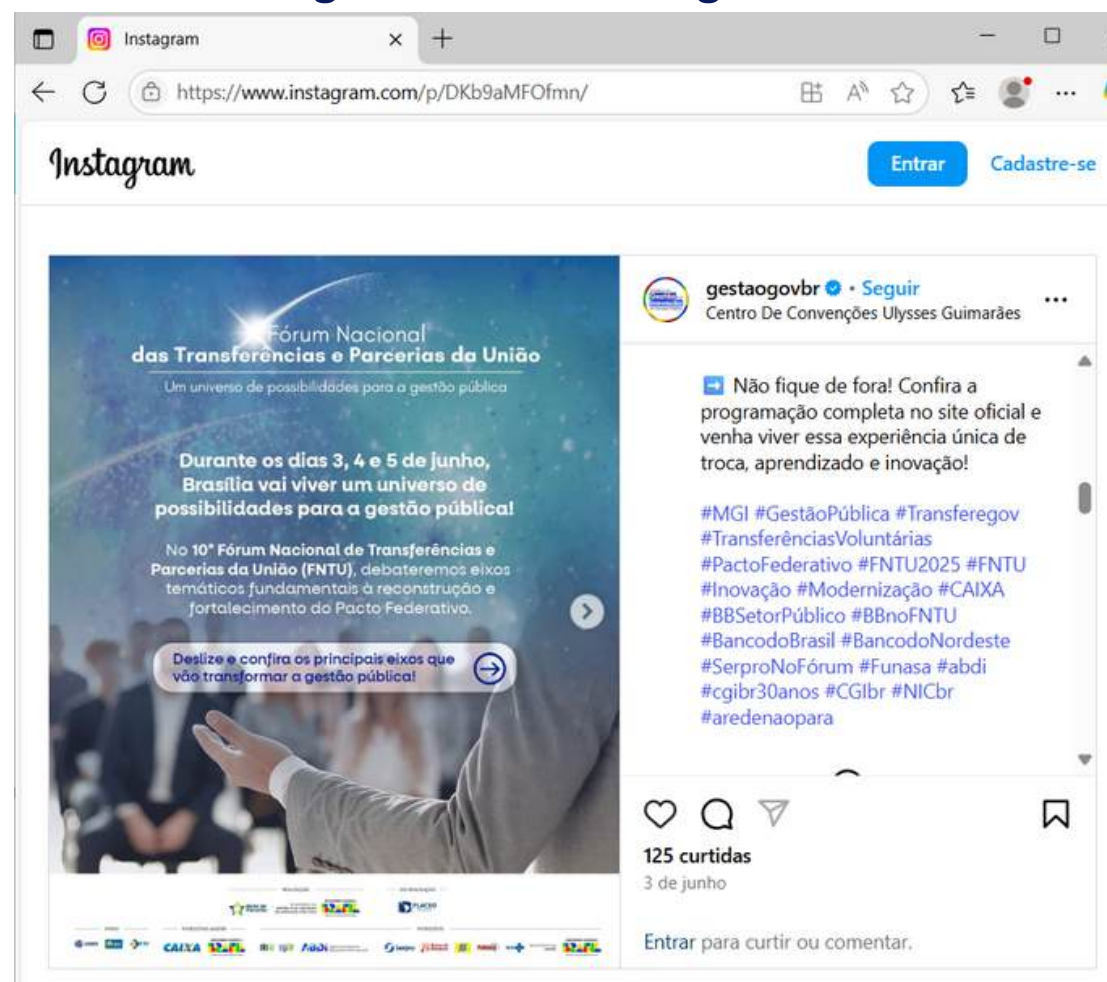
Instagram

https://www.instagram.com/p/DKb9aMFOfmn/

Instagram

Entrar

Cadastre-se

Fórum Nacional
das Transferências e Parcerias da União

Um universo de possibilidades para a gestão pública

Durante os dias 3, 4 e 5 de junho, Brasília vai viver um universo de possibilidades para a gestão pública!

No 10º Fórum Nacional de Transferências e Parcerias da União (FNTU), debateremos eixos temáticos fundamentais à reconstrução e fortalecimento do Pacto Federativo.

Deslize e confira os principais eixos que vão transformar a gestão pública!

CAIXA

gestaogovbr • Seguir
Centro De Convenções Ulysses Guimarães

➡️ Não fique de fora! Confira a programação completa no site oficial e venha viver essa experiência única de troca, aprendizado e inovação!

#MGI #GestãoPública #Transferegov #TransferênciasVoluntárias #PactoFederativo #FNTU2025 #FNTU #Inovação #Modernização #CAIXA #BBSetorPúblico #BBnoFNTU #BancodoBrasil #BancodoNordeste #SerproNoFórum #Funasa #abdi #cgibr30anos #CGIbr #NICbr #aredenaopara

125 curtidas
3 de junho

Entrar para curtir ou comentar.